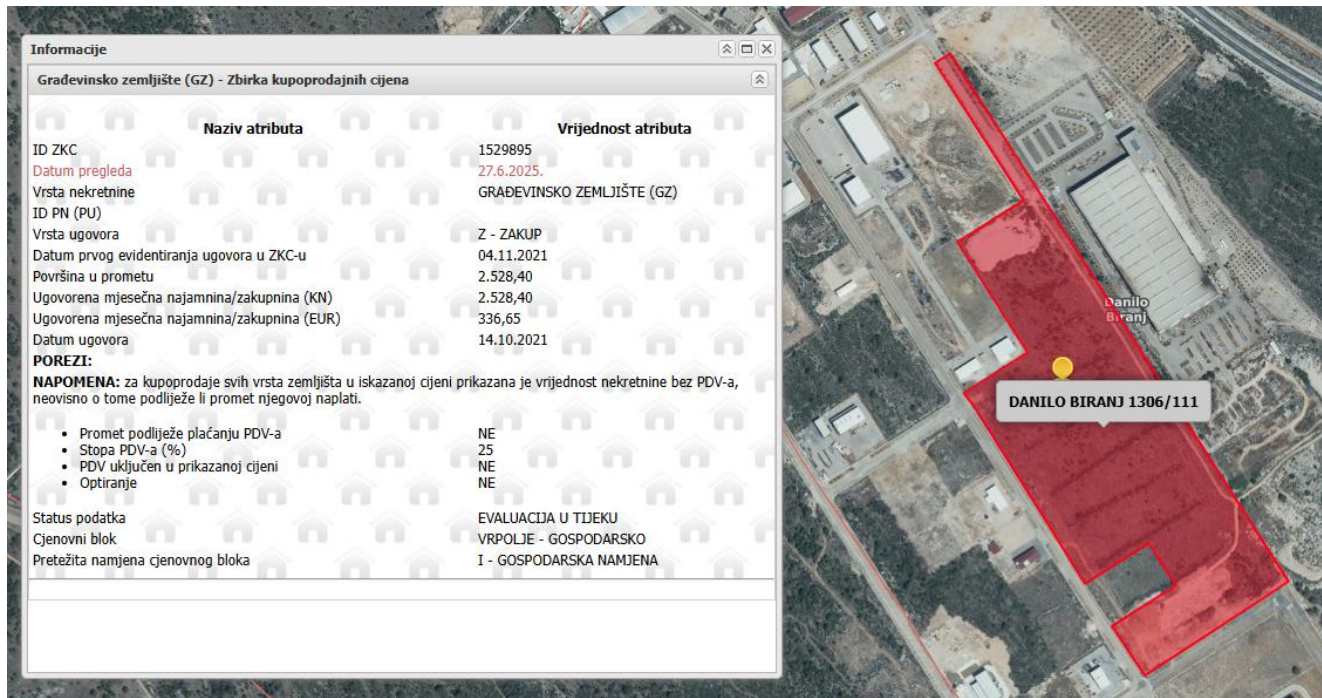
Informacije

Građevinsko zemljište (GZ) - Zbirka kupoprodajnih cijena

| Naziv atributa | Vrijednost atributa |
|---|---|
| ID ZKC | 1529895 |
| Datum pregleda | 27.6.2025. |
| Vrsta nekretnine | GRAĐEVINSKO ZEMLJIŠTE (GZ) |
| ID PN (PU) | |
| Vrsta ugovora | Z - ZAKUP |
| Datum prvog evidentiranja ugovora u ZKC-u | 04.11.2021 |
| Površina u prometu | 2.528,40 |
| Ugovorena mjesečna najamnina/zakupnina (KN) | 2.528,40 |
| Ugovorena mjesečna najamnina/zakupnina (EUR) | 336,65 |
| Datum ugovora | 14.10.2021 |

POREZI:

NAPOMENA: za kupoprodaje svih vrsta zemljišta u iskazanoj cijeni prikazana je vrijednost nekretnine bez PDV-a, neovisno o tome podliježe li promet njegovoj naplati.

| | |
|---|---|
| • Promet podliježe plaćanju PDV-a | NE |
| • Stopa PDV-a (%) | 25 |
| • PDV uključen u prikazanoj cijeni | NE |
| • Optiranje | NE |

| | |
|---|---|
| Status podatka | EVALUACIJA U TIJEKU |
| Cjenovni blok | VRPOLJE - GOSPODARSKO |
| Pretežita namjena cjenovnog bloka | I - GOSPODARSKA NAMJENA |

Danilo Biranj

DANILO BIRANJ 1306/111